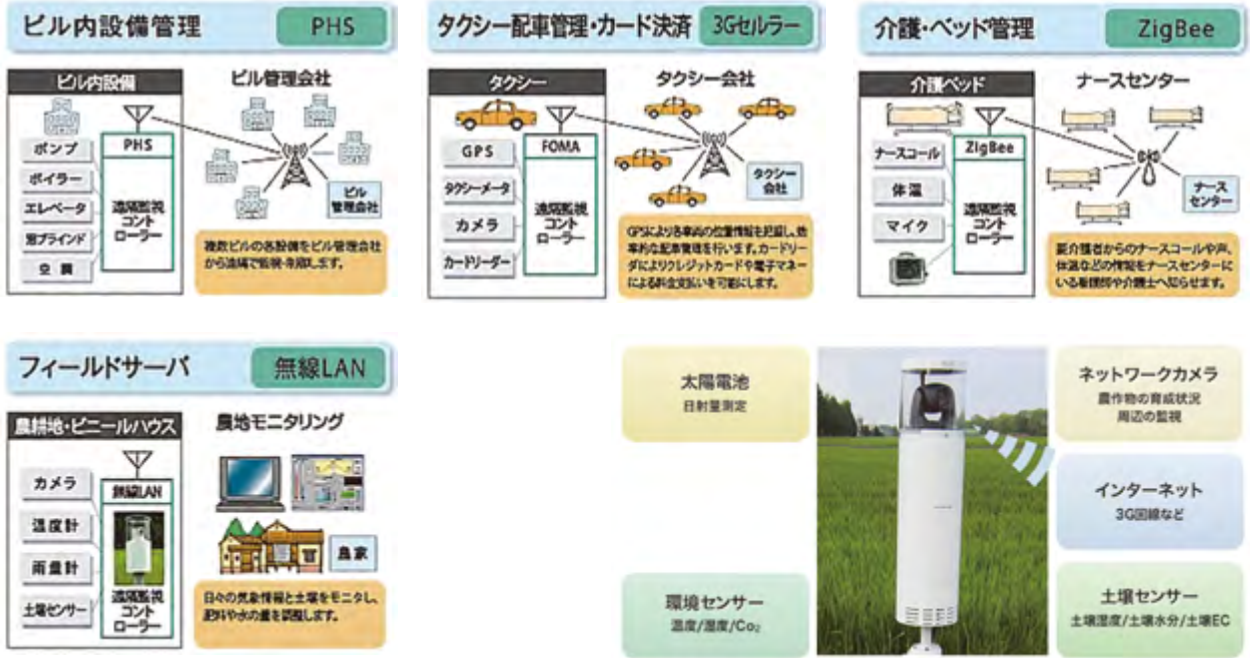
ビル内設備管理 PHS

ビル内設備

ビル管理会社

ポンプ

ボイラー

エレベータ

電ブラインド

空調

PHS

遠隔監視コントローラー

ビル管理会社

複数ビルの各設備をビル管理会社から遠隔で監視・制御します。

タクシー配車管理・カード決済 3Gセルラー

タクシー

タクシー会社

GPS

タクシーメータ

カメラ

カードリーダー

FOMA

遠隔監視コントローラー

タクシー会社

GPSにより各車両の位置情報を把握し、効率的な配車管理を行います。カードリーダによりクレジットカードや電子マネーによる料金支払いを可能にします。

介護・ベッド管理 ZigBee

介護ベッド

ナースセンター

ナースコール

体温

マイク

ZigBee

遠隔監視コントローラー

ナースセンター

要介護者からのナースコールや声、体温などの情報をナースセンターにいる看護師や介護士へ知らせます。

フィールドサーバ 無線LAN

農耕地・ビニールハウス

農地モニタリング

カメラ

温度計

雨量計

土壌センサー

無線LAN

遠隔監視コントローラー

農家

日々の気象情報と土壌をモニタし、肥料や水の量を調整します。

太陽電池
日射量測定

ネットワークカメラ
農作物の育成状況
周辺の監視

インターネット
3G回線など

環境センサー
温度/湿度/$CO_2$

土壌センサー
土壌温度/土壌水分/土壌EC